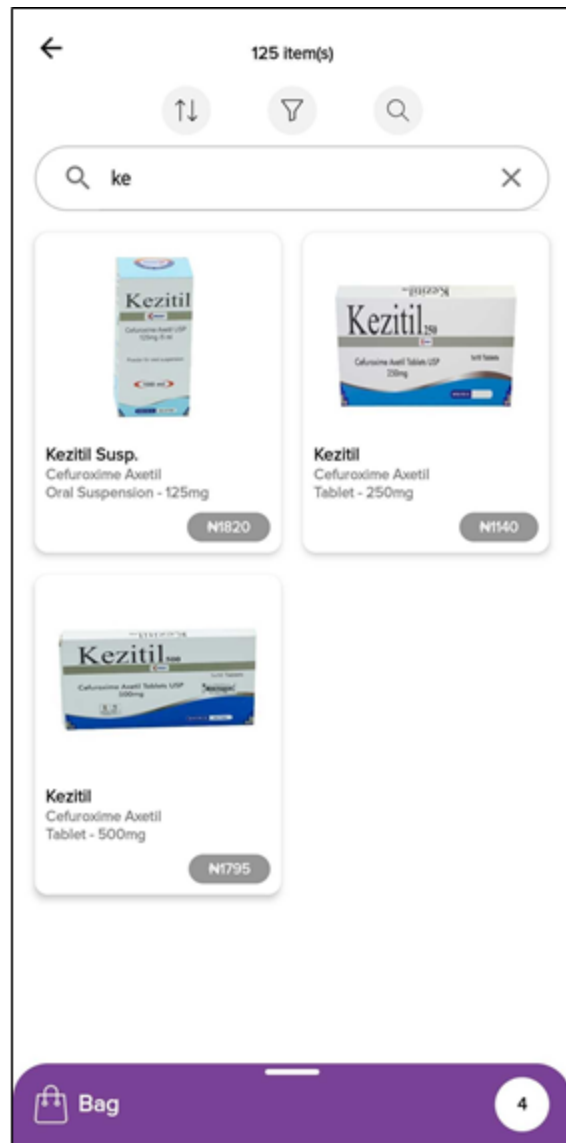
125 item(s)

ke

Kezitil
Cefuroxime Axetil USP 125mg/5ml

Kezitil Susp.
Cefuroxime Axetil
Oral Suspension - 125mg
₦1820

Kezitil 250
Cefuroxime Axetil Tablets USP 250mg

Kezitil
Cefuroxime Axetil
Tablet - 250mg
₦1140

Kezitil 500
Cefuroxime Axetil Tablets USP 500mg

Kezitil
Cefuroxime Axetil
Tablet - 500mg
₦1795

Bag
4